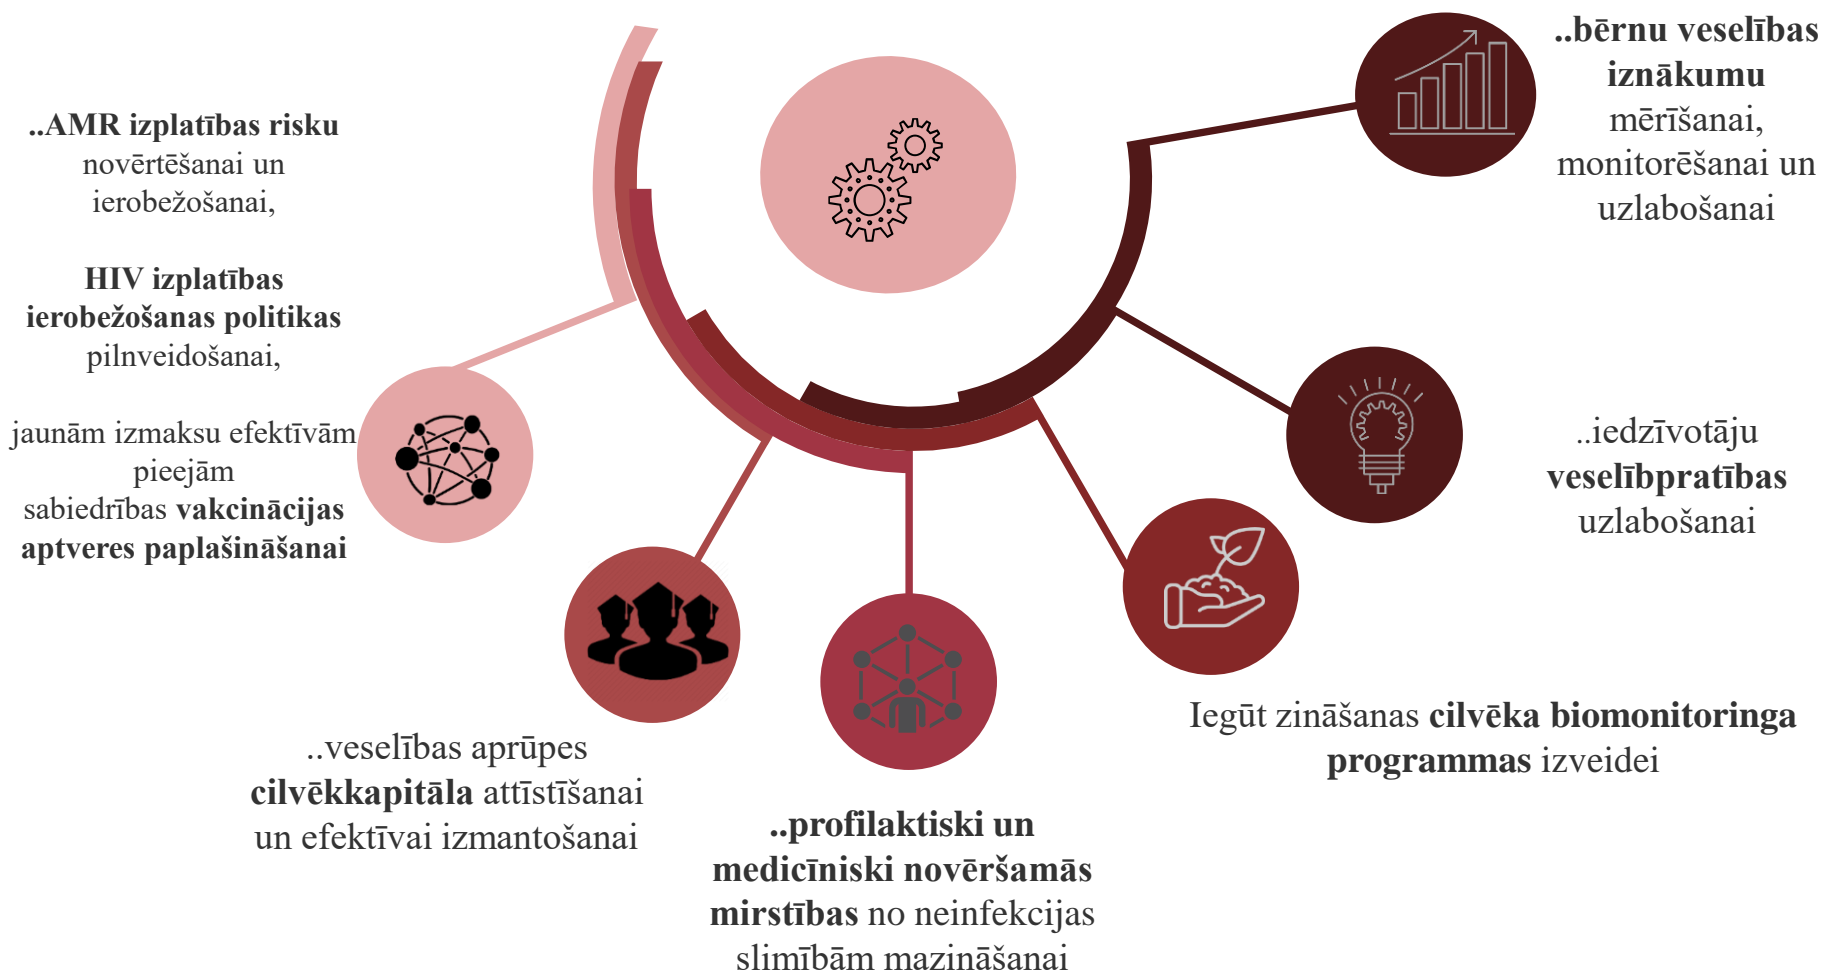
..AMR izplatības risku novērtēšanai un ierobežošanai,

HIV izplatības ierobežošanas politikas pilnveidošanai,

jaunām izmaksu efektīvām pieejām sabiedrības vakcinācijas aptveres paplašināšanai

..bērnu veselības iznākumu mērīšanai, monitorēšanai un uzlabošanai

..iedzīvotāju veselībpratības uzlabošanai

Iegūt zināšanas cilvēka biomonitoringa programmas izveidei

..veselības aprūpes cilvēkkapitāla attīstīšanai un efektīvai izmantošanai

..profilaktiski un medicīniski novēršamās mirstības no neinfekcijas slimībām mazināšanai